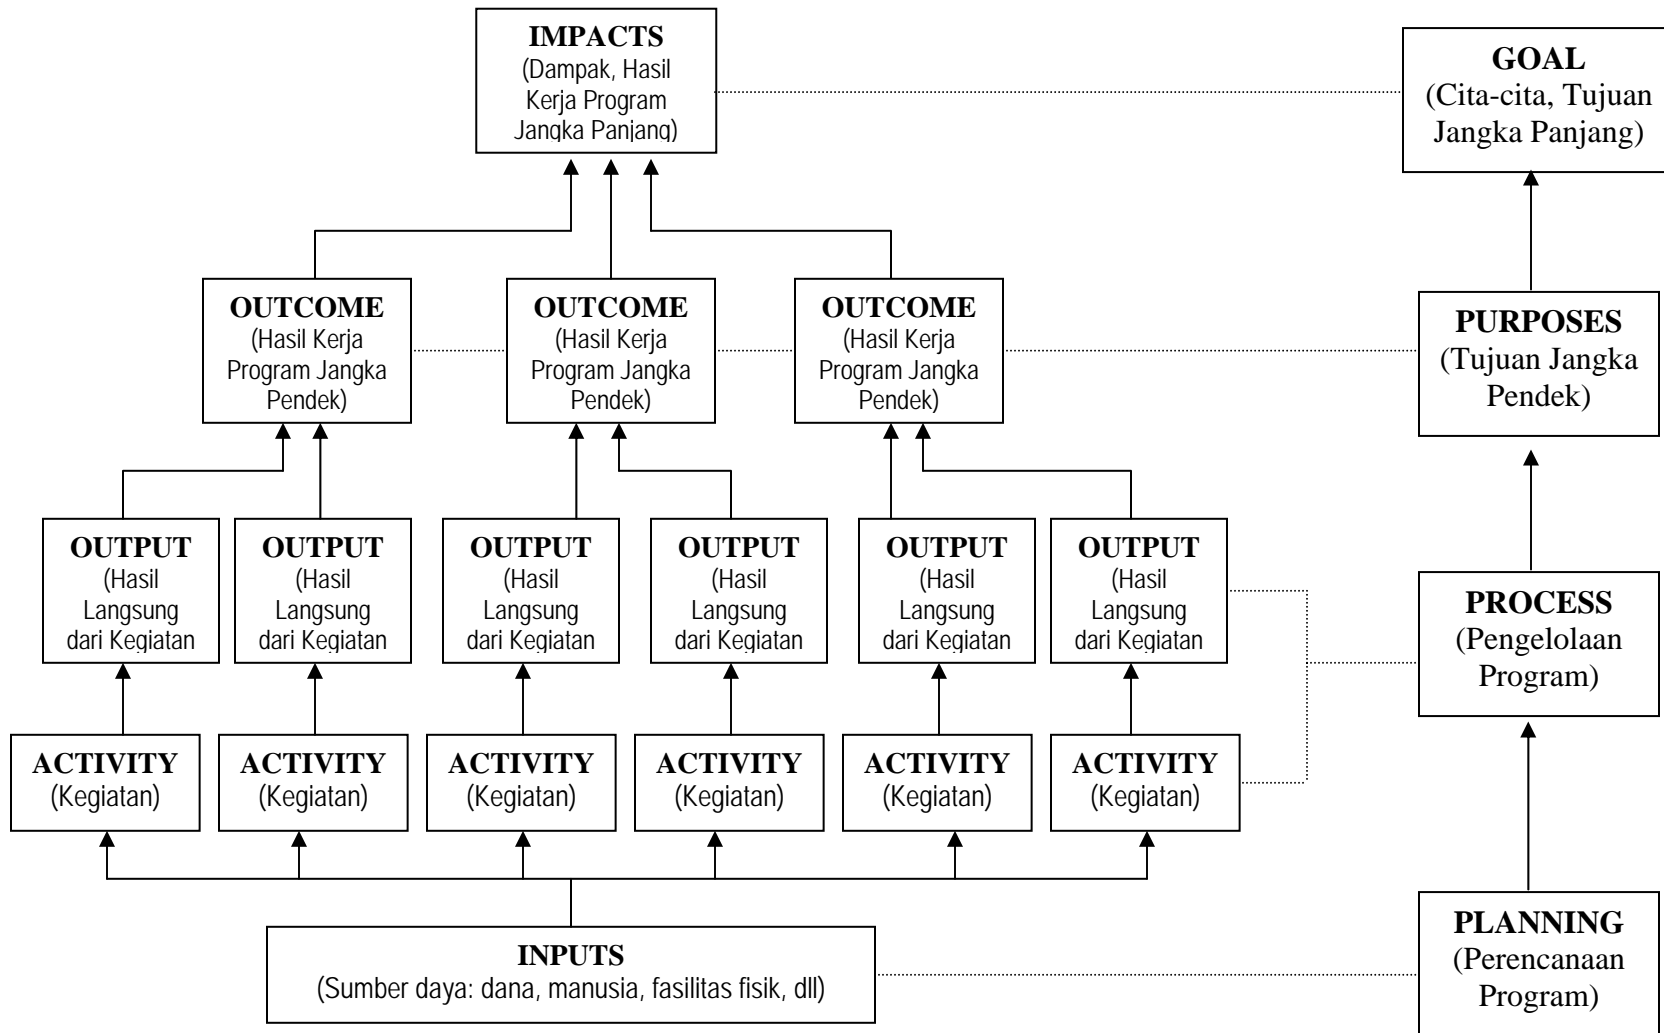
IMPACTS
(Dampak, Hasil Kerja Program Jangka Panjang)

GOAL
(Cita-cita, Tujuan Jangka Panjang)

OUTCOME
(Hasil Kerja Program Jangka Pendek)

OUTCOME
(Hasil Kerja Program Jangka Pendek)

OUTCOME
(Hasil Kerja Program Jangka Pendek)

PURPOSES
(Tujuan Jangka Pendek)

OUTPUT
(Hasil Langsung dari Kegiatan

OUTPUT
(Hasil Langsung dari Kegiatan

OUTPUT
(Hasil Langsung dari Kegiatan

OUTPUT
(Hasil Langsung dari Kegiatan

OUTPUT
(Hasil Langsung dari Kegiatan

OUTPUT
(Hasil Langsung dari Kegiatan

PROCESS
(Pengelolaan Program)

ACTIVITY
(Kegiatan)

ACTIVITY
(Kegiatan)

ACTIVITY
(Kegiatan)

ACTIVITY
(Kegiatan)

ACTIVITY
(Kegiatan)

ACTIVITY
(Kegiatan)

INPUTS
(Sumber daya: dana, manusia, fasilitas fisik, dll)

PLANNING
(Perencanaan Program)